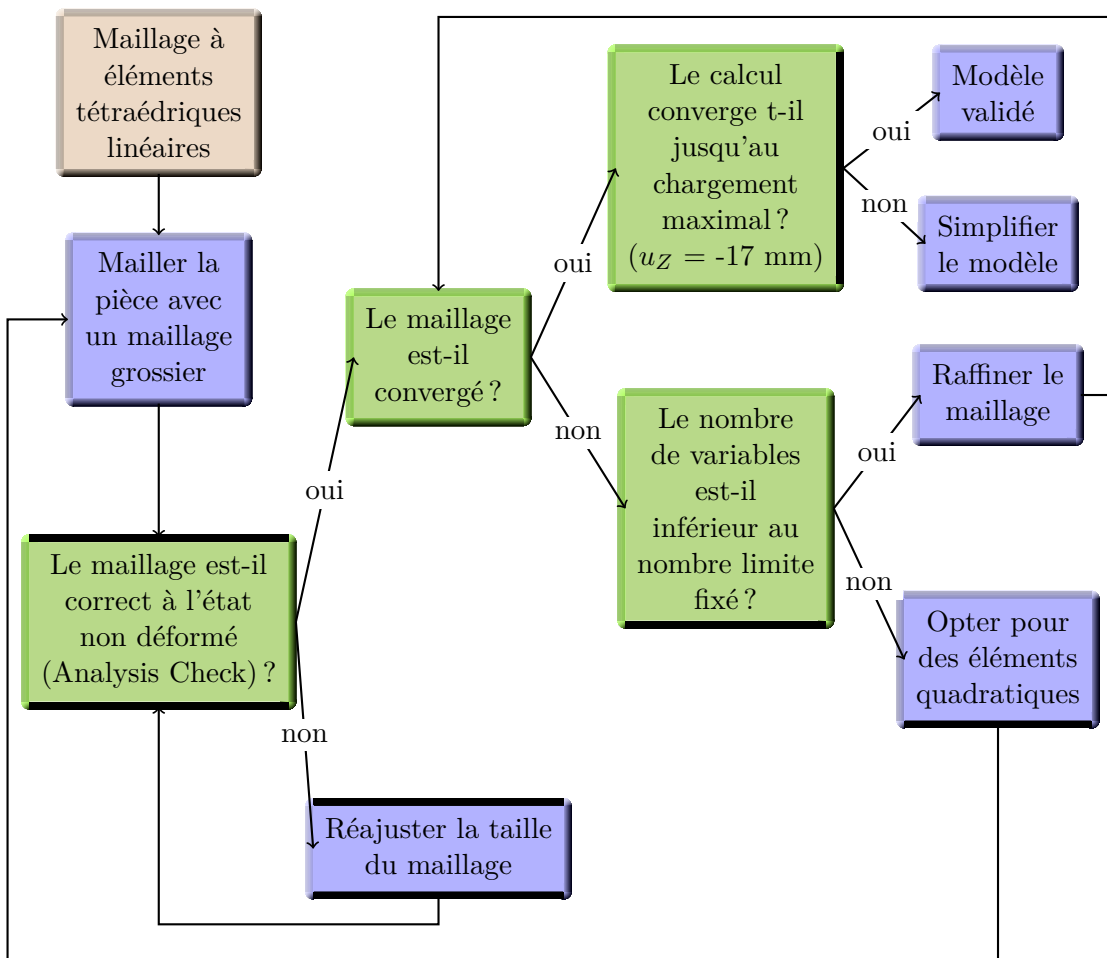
Maillage à éléments tétraédriques linéaires

Mailler la pièce avec un maillage grossier

Le maillage est-il correct à l'état non déformé (Analysis Check) ?

oui

non

Réajuster la taille du maillage

Le maillage est-il convergé ?

oui

non

Le calcul converge t-il jusqu'au chargement maximal ? ($u_Z$ = -17 mm)

oui

non

Modèle validé

Simplifier le modèle

Le nombre de variables est-il inférieur au nombre limite fixé ?

oui

non

Raffiner le maillage

Opter pour des éléments quadratiques